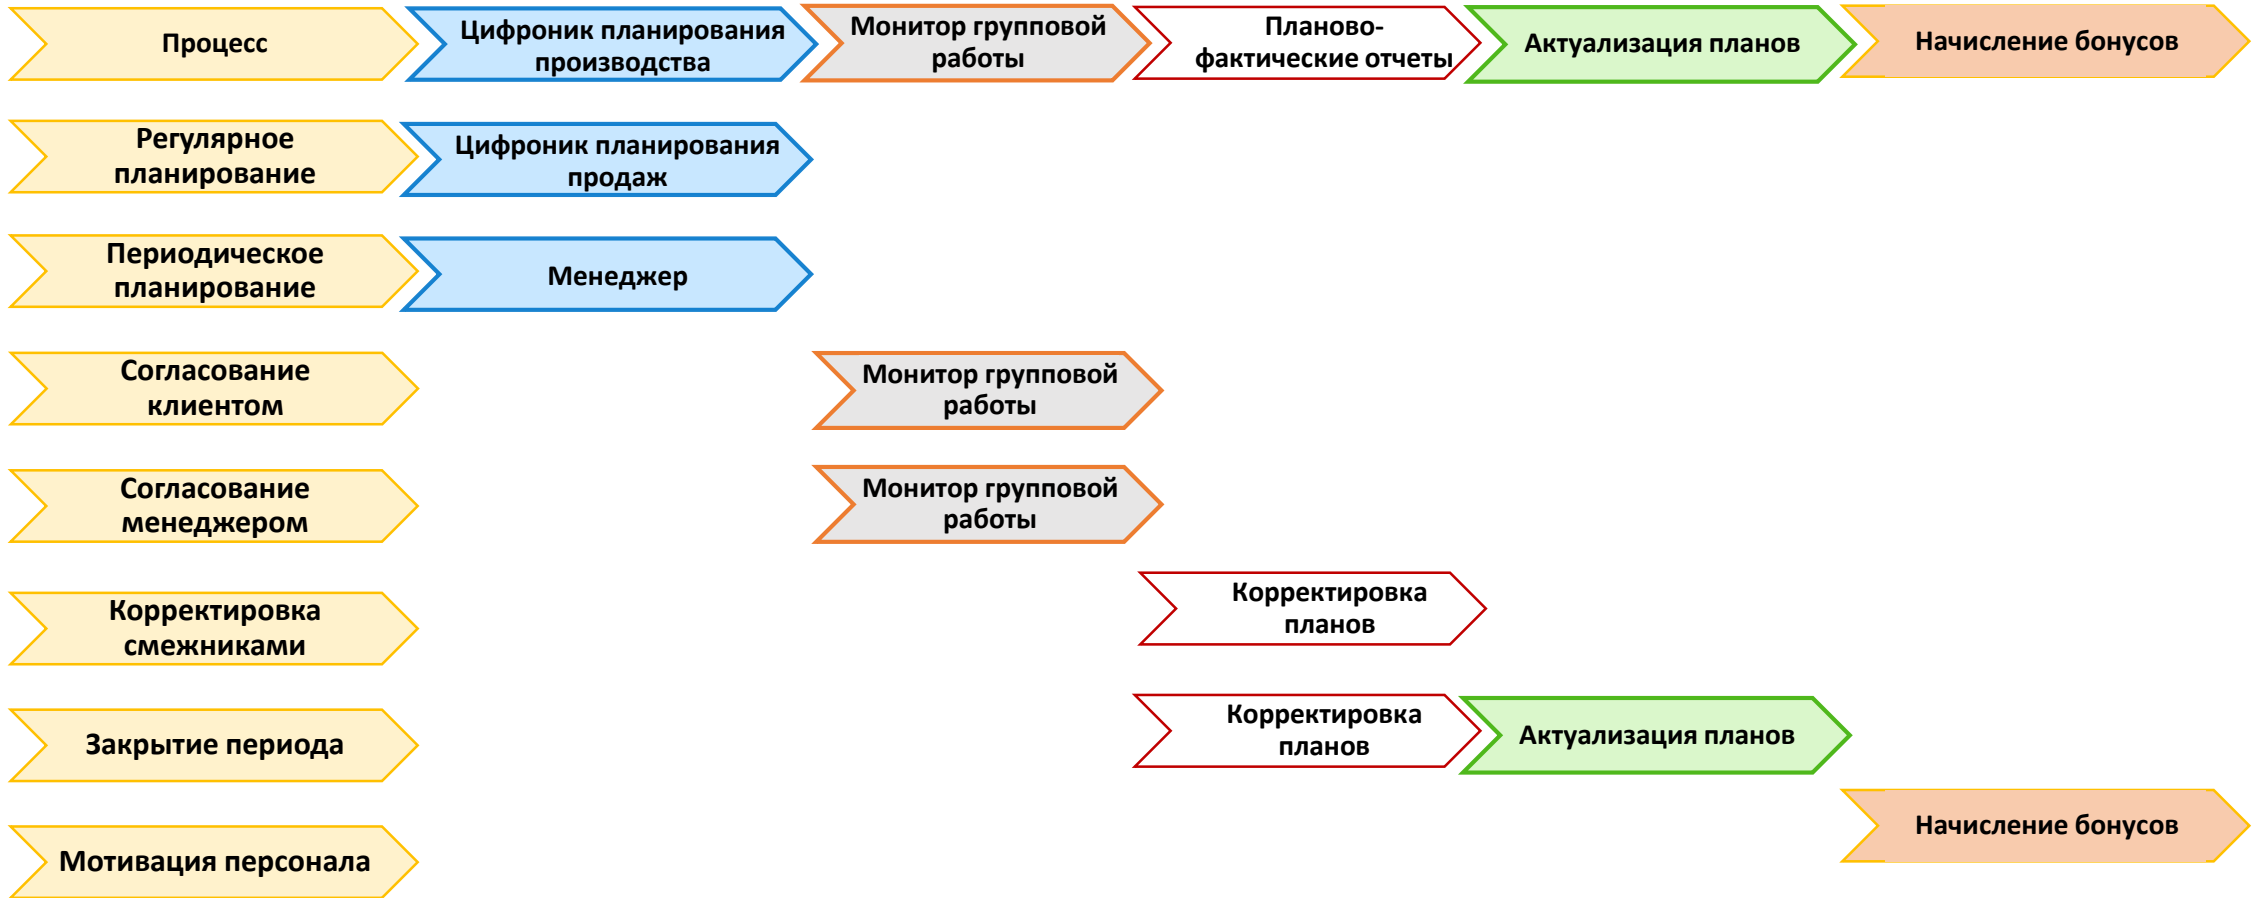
Процесс

Цифроник планирования производства

Монитор групповой работы

Планово-фактические отчеты

Актуализация планов

Начисление бонусов

Регулярное планирование

Цифроник планирования продаж

Периодическое планирование

Менеджер

Согласование клиентом

Монитор групповой работы

Согласование менеджером

Монитор групповой работы

Корректировка смежниками

Корректировка планов

Закрытие периода

Корректировка планов

Актуализация планов

Мотивация персонала

Начисление бонусов